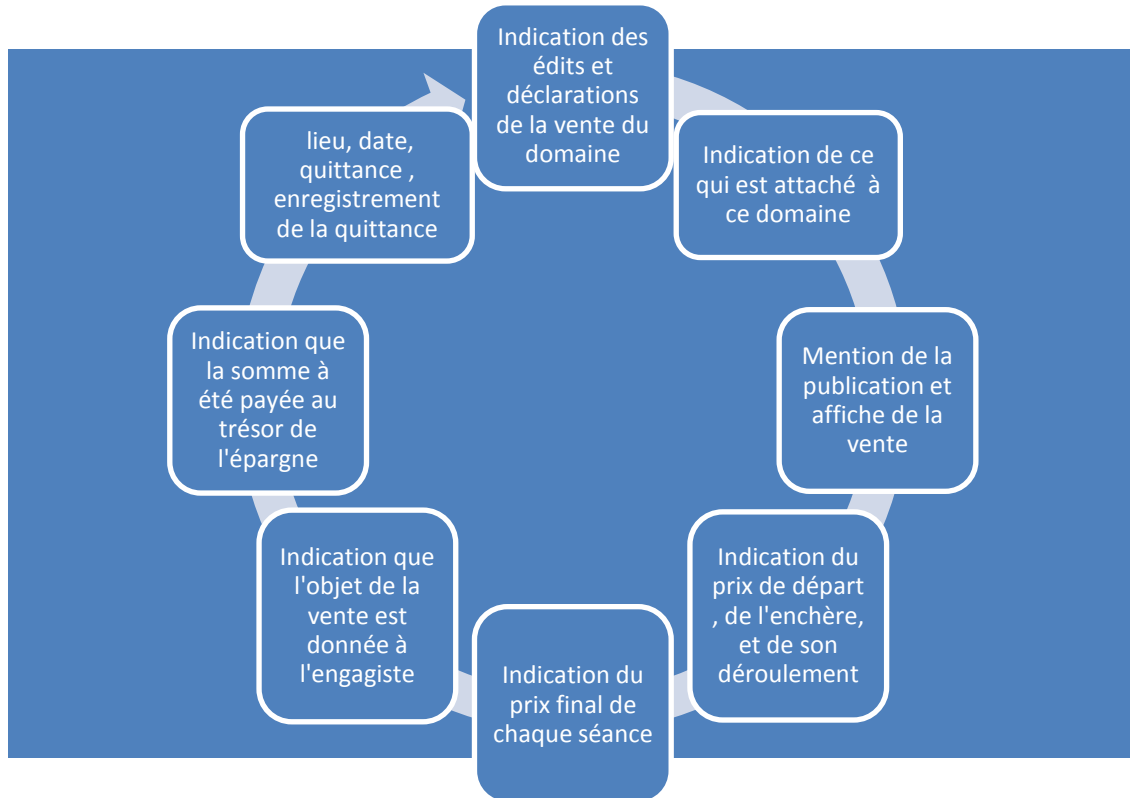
Indication des édits et déclarations de la vente du domaine

Indication de ce qui est attaché à ce domaine

Mention de la publication et affiche de la vente

Indication du prix de départ , de l'enchère, et de son déroulement

Indication du prix final de chaque séance

Indication que l'objet de la vente est donnée à l'engagiste

Indication que la somme à été payée au trésor de l'épargne

lieu, date, quittance , enregistrement de la quittance